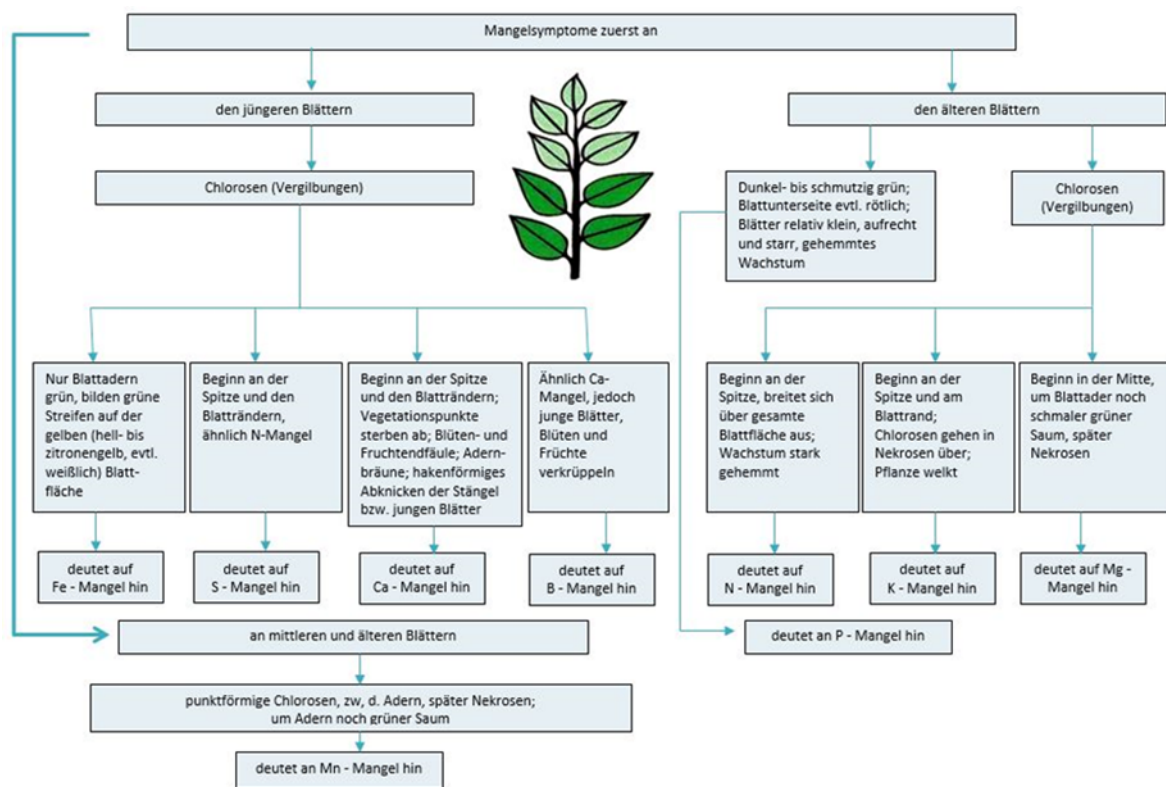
Mangelsymptome zuerst an

den jüngeren Blättern

Chlorosen (Vergilbungen)

Nur Blattadern grün, bilden grüne Streifen auf der gelben (hell- bis zitronengelb, evtl. weißlich) Blattfläche

deutet auf Fe - Mangel hin

Beginn an der Spitze und den Blatträndern, ähnlich N-Mangel

deutet auf S - Mangel hin

Beginn an der Spitze und den Blatträndern; Vegetationspunkte sterben ab; Blüten- und Fruchtendfäule; Adernbräune; hakenförmiges Abknicken der Stängel bzw. jungen Blätter

deutet auf Ca - Mangel hin

Ähnlich Ca-Mangel, jedoch junge Blätter, Blüten und Früchte verkrüppeln

deutet auf B - Mangel hin

den älteren Blättern

Dunkel- bis schmutzig grün; Blattunterseite evtl. rötlich; Blätter relativ klein, aufrecht und starr, gehemmtes Wachstum

deutet an P - Mangel hin

Chlorosen (Vergilbungen)

Beginn an der Spitze, breitet sich über gesamte Blattfläche aus; Wachstum stark gehemmt

deutet auf N - Mangel hin

Beginn an der Spitze und am Blattrand; Chlorosen gehen in Nekrosen über; Pflanze welkt

deutet auf K - Mangel hin

Beginn in der Mitte, um Blattader noch schmaler grüner Saum, später Nekrosen

deutet auf Mg - Mangel hin

an mittleren und älteren Blättern

punktförmige Chlorosen, zw. d. Adern, später Nekrosen; um Adern noch grüner Saum

deutet an Mn - Mangel hin